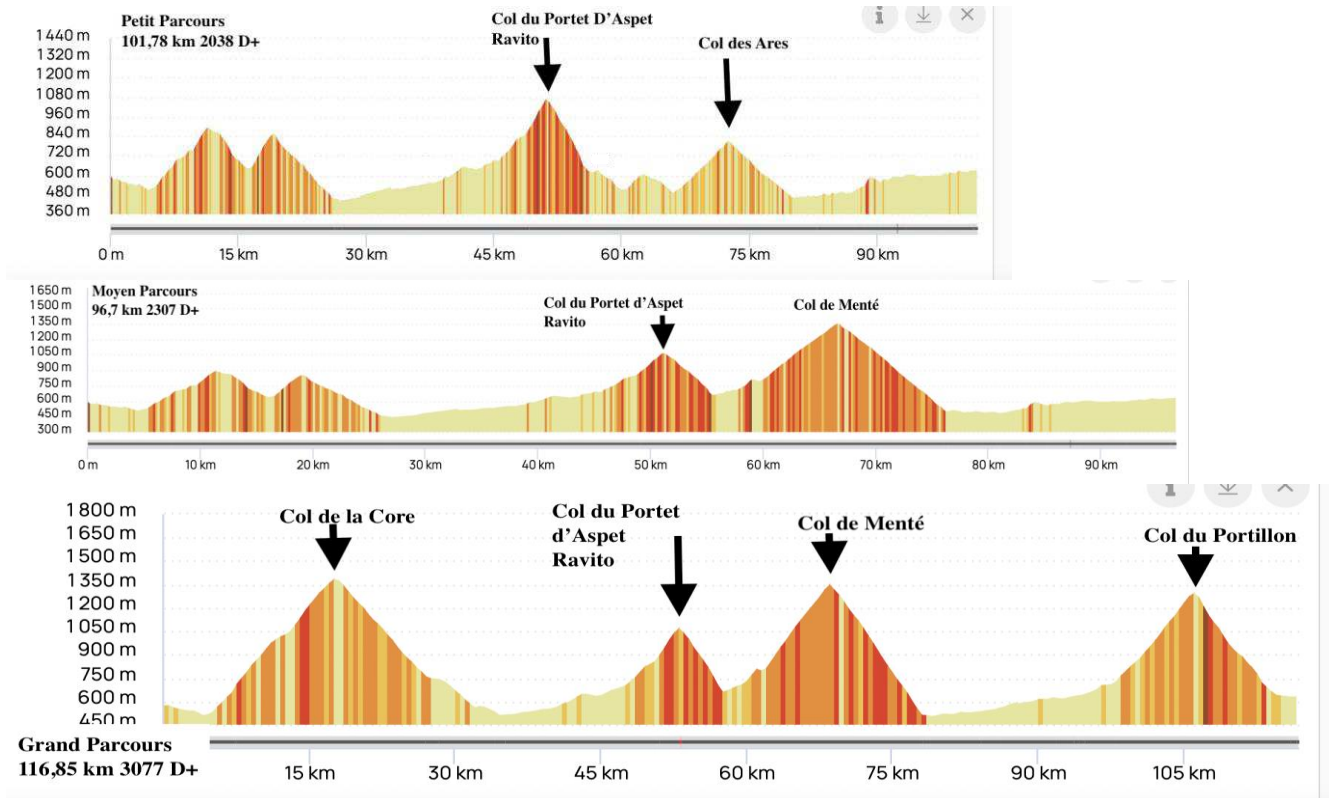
Petit Parcours
101,78 km 2038 D+

Col du Portet D'Aspet
Ravito

Col des Ares

1440 m
1320 m
1200 m
1080 m
960 m
840 m
720 m
600 m
480 m
360 m

0 m 15 km 30 km 45 km 60 km 75 km 90 km

Moyen Parcours
96,7 km 2307 D+

Col du Portet d'Aspet
Ravito

Col de Menté

1650 m
1500 m
1350 m
1200 m
1050 m
900 m
750 m
600 m
450 m
300 m

0 m 10 km 20 km 30 km 40 km 50 km 60 km 70 km 80 km 90 km

Col de la Core

Col du Portet
d'Aspet
Ravito

Col de Menté

Col du Portillon

1 800 m
1 650 m
1 500 m
1 350 m
1 200 m
1 050 m
900 m
750 m
600 m
450 m

Grand Parcours
116,85 km 3077 D+

15 km 30 km 45 km 60 km 75 km 90 km 105 km